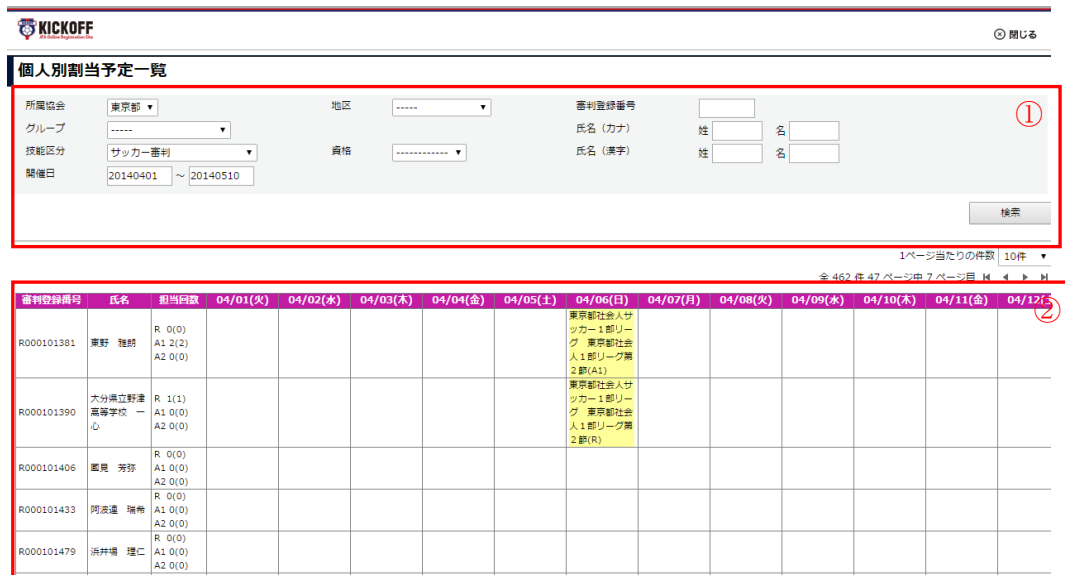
KICKOFF
JFA Online Registration Site

⊗ 閉じる

個人別割当予定一覧

①

所属協会 東京都 ▾
グループ ----- ▾
技能区分 サッカー審判 ▾
開催日 20140401 ～ 20140510
地区 ----- ▾
資格 ------------ ▾
審判登録番号
氏名（カナ） 姓 名
氏名（漢字） 姓 名

検索

1ページ当たりの件数 10件 ▾
全 462 件 47 ページ中 7 ページ目

②

| 審判登録番号 | 氏名 | 担当回数 | 04/01(火) | 04/02(水) | 04/03(木) | 04/04(金) | 04/05(土) | 04/06(日) | 04/07(月) | 04/08(火) | 04/09(水) | 04/10(木) | 04/11(金) | 04/12(土) |
|---|---|---|---|---|---|---|---|---|---|---|---|---|---|---|
| R000101381 | 東野 雅朗 | R 0(0) A1 2(2) A2 0(0) | | | | | | 東京都社会人サッカー１部リーグ 東京都社会人１部リーグ第２節(A1) | | | | | | |
| R000101390 | 大分県立野津高等学校 一心 | R 1(1) A1 0(0) A2 0(0) | | | | | | 東京都社会人サッカー１部リーグ 東京都社会人１部リーグ第２節(R) | | | | | | |
| R000101406 | 國見 芳弥 | R 0(0) A1 0(0) A2 0(0) | | | | | | | | | | | | |
| R000101433 | 阿波連 瑞希 | R 0(0) A1 0(0) A2 0(0) | | | | | | | | | | | | |
| R000101479 | 浜井場 理仁 | R 0(0) A1 0(0) A2 0(0) | | | | | | | | | | | | |